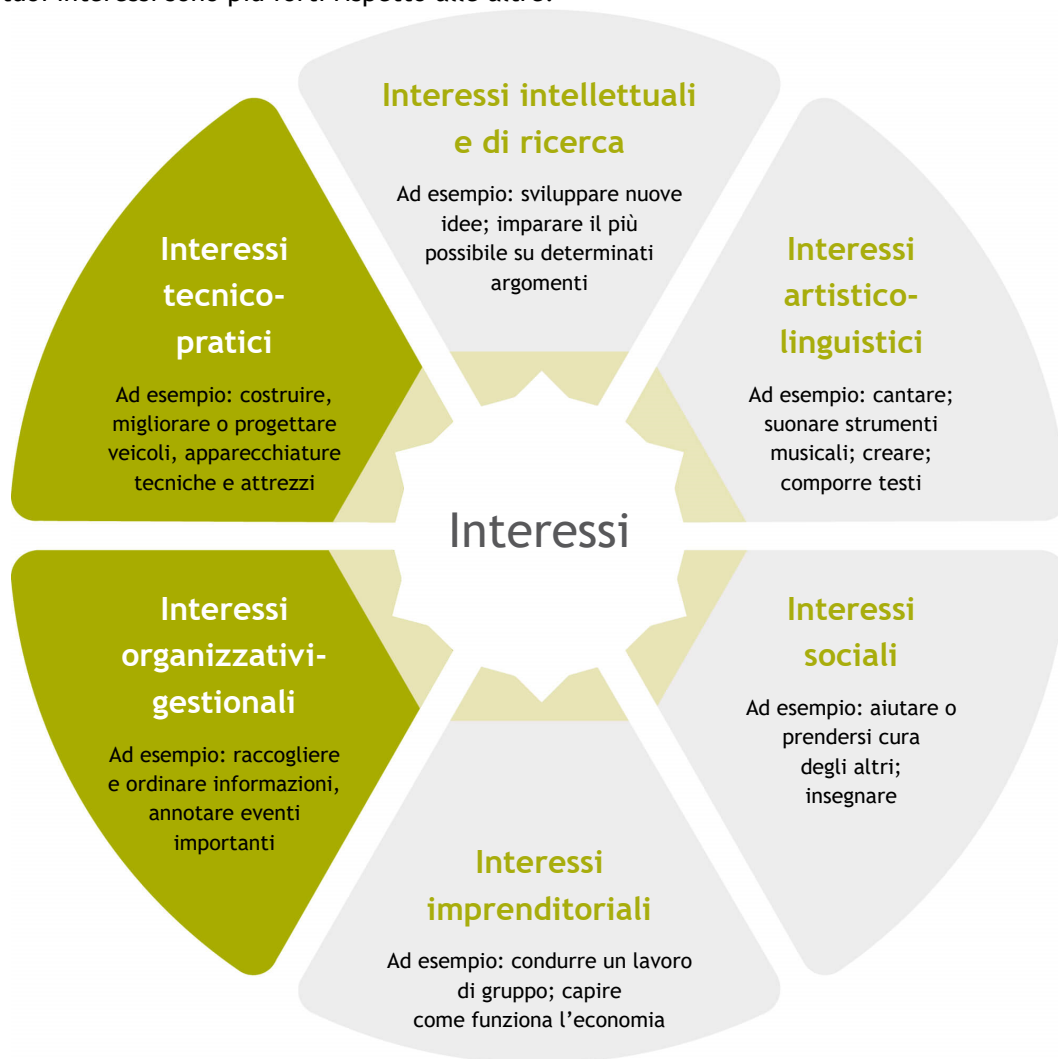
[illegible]

Interessi intellettuali e di ricerca

Ad esempio: sviluppare nuove idee; imparare il più possibile su determinati argomenti

Interessi tecnico-pratici

Ad esempio: costruire, migliorare o progettare veicoli, apparecchiature tecniche e attrezzi

Interessi artistico-linguistici

Ad esempio: cantare; suonare strumenti musicali; creare; comporre testi

Interessi

Interessi organizzativi-gestionali

Ad esempio: raccogliere e ordinare informazioni, annotare eventi importanti

Interessi sociali

Ad esempio: aiutare o prendersi cura degli altri; insegnare

Interessi imprenditoriali

Ad esempio: condurre un lavoro di gruppo; capire come funziona l'economia